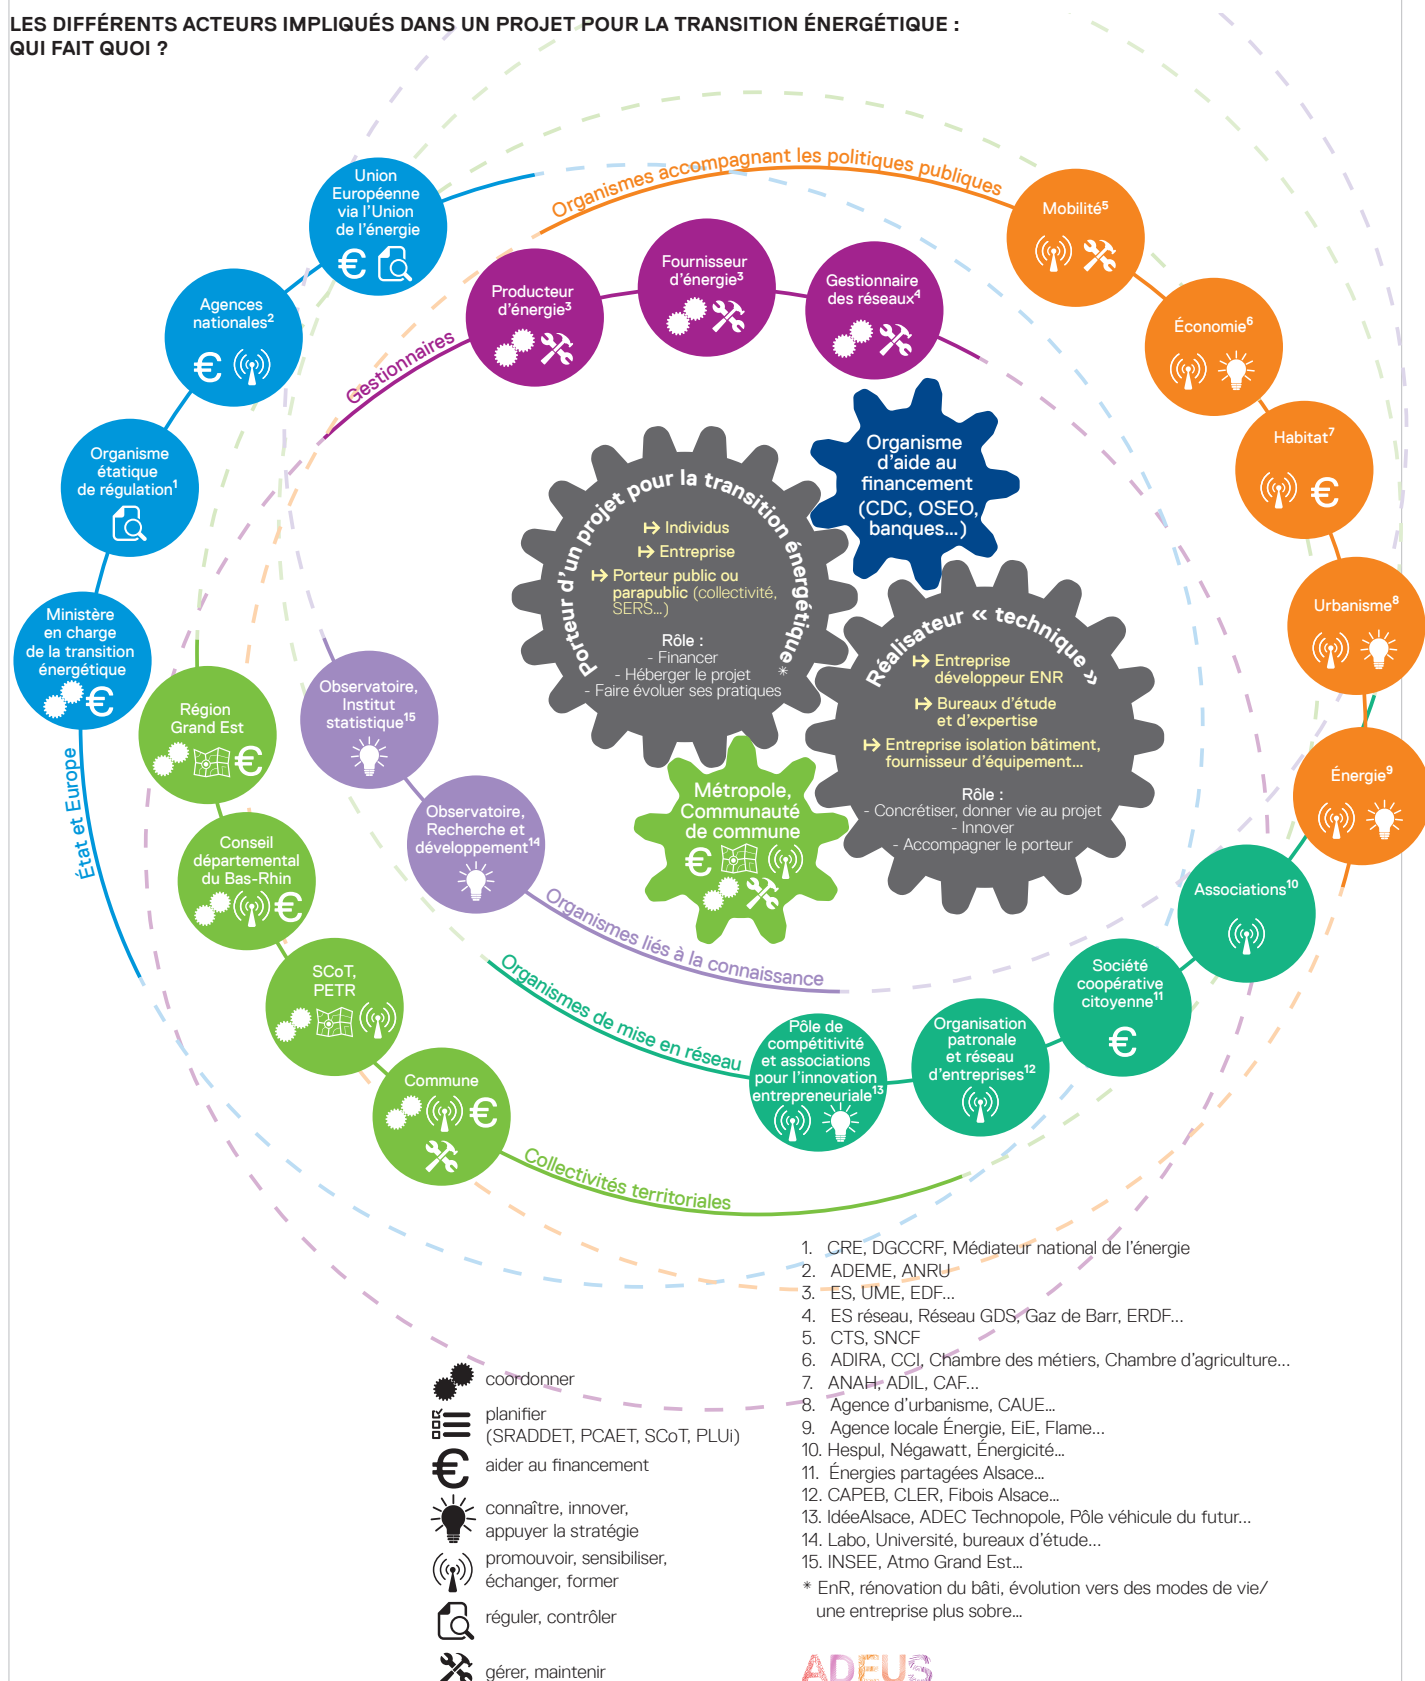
LES DIFFÉRENTS ACTEURS IMPLIQUÉS DANS UN PROJET POUR LA TRANSITION ÉNERGÉTIQUE : QUI FAIT QUOI ?

Organismes accompagnant les politiques publiques

Union Européenne via l'Union de l'énergie

Agences nationales$^2$

Organisme étatique de régulation$^1$

Ministère en charge de la transition énergétique

État et Europe

Gestionnaires

Producteur d'énergie$^3$

Fournisseur d'énergie$^3$

Gestionnaire des réseaux$^4$

Mobilité$^5$

Économie$^6$

Habitat$^7$

Urbanisme$^8$

Énergie$^9$

Organisme d'aide au financement (CDC, OSEO, banques...)

Porteur d'un projet pour la transition énergétique*

↦ Individus
↦ Entreprise
↦ Porteur public ou parapublic (collectivité, SERS...)

Rôle :
- Financer
- Héberger le projet
- Faire évoluer ses pratiques

Réalisateur « technique »

↦ Entreprise développeur ENR
↦ Bureaux d'étude et d'expertise
↦ Entreprise isolation bâtiment, fournisseur d'équipement...

Rôle :
- Concrétiser, donner vie au projet
- Innover
- Accompagner le porteur

Métropole, Communauté de commune

Région Grand Est

Observatoire, Institut statistique$^{15}$

Observatoire, Recherche et développement$^{14}$

Conseil départemental du Bas-Rhin

Organismes liés à la connaissance

SCoT, PETR

Commune

Organismes de mise en réseau

Pôle de compétitivité et associations pour l'innovation entrepreneuriale$^{13}$

Organisation patronale et réseau d'entreprises$^{12}$

Société coopérative citoyenne$^{11}$

Associations$^{10}$

Collectivités territoriales

coordonner
planifier (SRADDET, PCAET, SCoT, PLUi)
aider au financement
connaître, innover, appuyer la stratégie
promouvoir, sensibiliser, échanger, former
réguler, contrôler
gérer, maintenir

1. CRE, DGCCRF, Médiateur national de l'énergie
2. ADEME, ANRU
3. ES, UME, EDF...
4. ES réseau, Réseau GDS, Gaz de Barr, ERDF...
5. CTS, SNCF
6. ADIRA, CCI, Chambre des métiers, Chambre d'agriculture...
7. ANAH, ADIL, CAF...
8. Agence d'urbanisme, CAUE...
9. Agence locale Énergie, EiE, Flame...
10. Hespul, Négawatt, Énergicité...
11. Énergies partagées Alsace...
12. CAPEB, CLER, Fibois Alsace...
13. IdéeAlsace, ADEC Technopole, Pôle véhicule du futur...
14. Labo, Université, bureaux d'étude...
15. INSEE, Atmo Grand Est...
* EnR, rénovation du bâti, évolution vers des modes de vie/ une entreprise plus sobre...

ADEUS